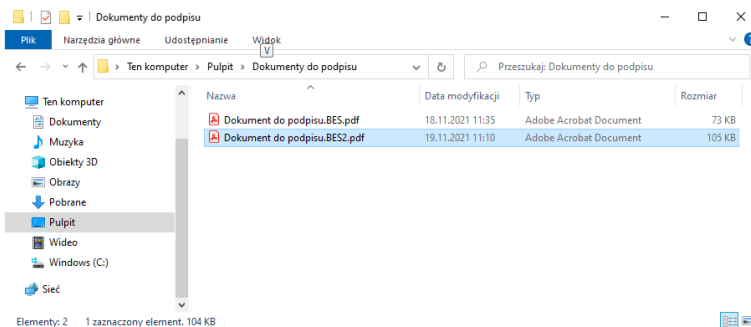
Dokumenty do podpisu

Plik | Narzędzia główne | Udostępnianie | Widok

V

Ten komputer > Pulpit > Dokumenty do podpisu

Przeszukaj: Dokumenty do podpisu

Ten komputer
Dokumenty
Muzyka
Obiekty 3D
Obrazy
Pobrane
Pulpit
Wideo
Windows (C:)
Sieć

| Nazwa | Data modyfikacji | Typ | Rozmiar |
|---|---|---|---|
| Dokument do podpisu.BES.pdf | 18.11.2021 11:35 | Adobe Acrobat Document | 73 KB |
| Dokument do podpisu.BES2.pdf | 19.11.2021 11:10 | Adobe Acrobat Document | 105 KB |

Elementy: 2 | 1 zaznaczony element, 104 KB